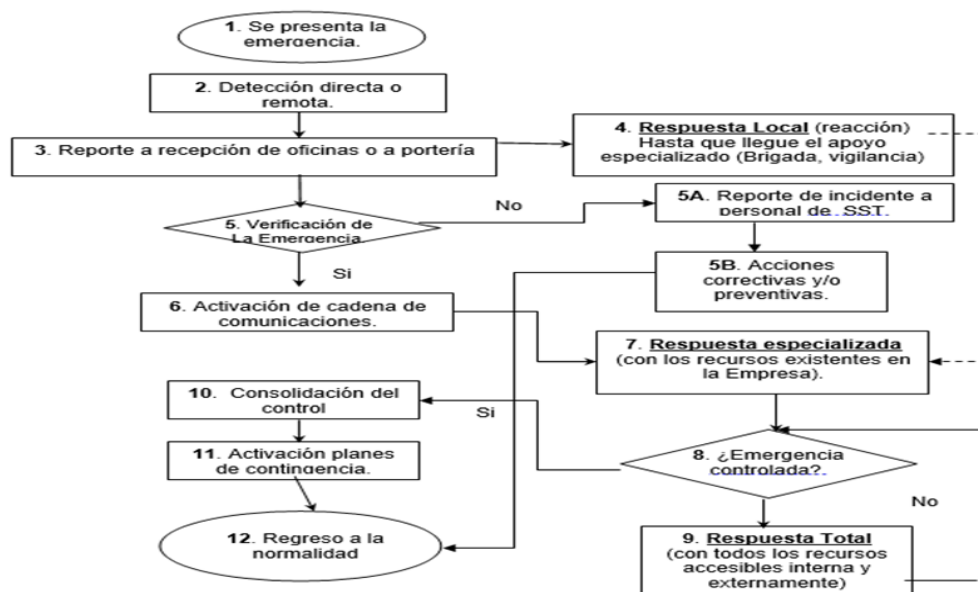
1. Se presenta la emergencia.

2. Detección directa o remota.

3. Reporte a recepción de oficinas o a portería

4. Respuesta Local (reacción) Hasta que llegue el apoyo especializado (Brigada, vigilancia)

5. Verificación de La Emergencia.

No

5A. Reporte de incidente a personal de SST.

Si

5B. Acciones correctivas y/o preventivas.

6. Activación de cadena de comunicaciones.

7. Respuesta especializada (con los recursos existentes en la Empresa).

10. Consolidación del control

Si

11. Activación planes de contingencia.

8. ¿Emergencia controlada?.

No

12. Regreso a la normalidad

9. Respuesta Total (con todos los recursos accesibles interna y externamente)